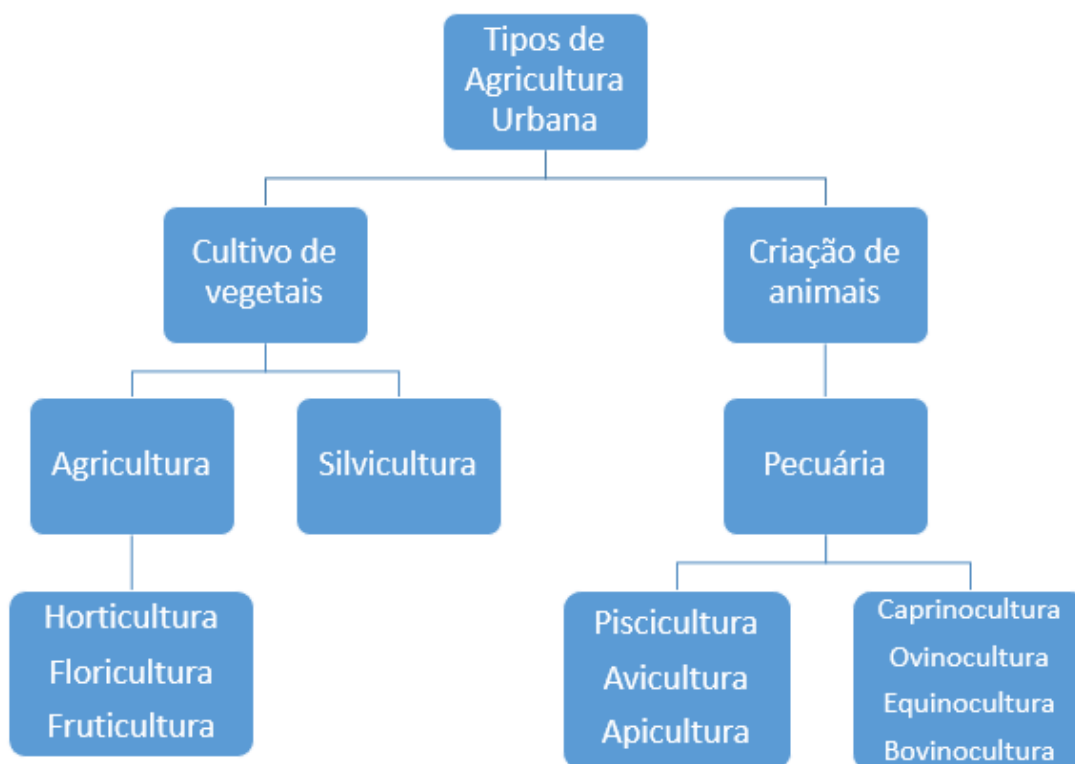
Tipos de Agricultura Urbana

Cultivo de vegetais

Criação de animais

Agricultura

Silvicultura

Pecuária

Horticultura
Floricultura
Fruticultura

Piscicultura
Avicultura
Apicultura

Caprinocultura
Ovinocultura
Equinocultura
Bovinocultura